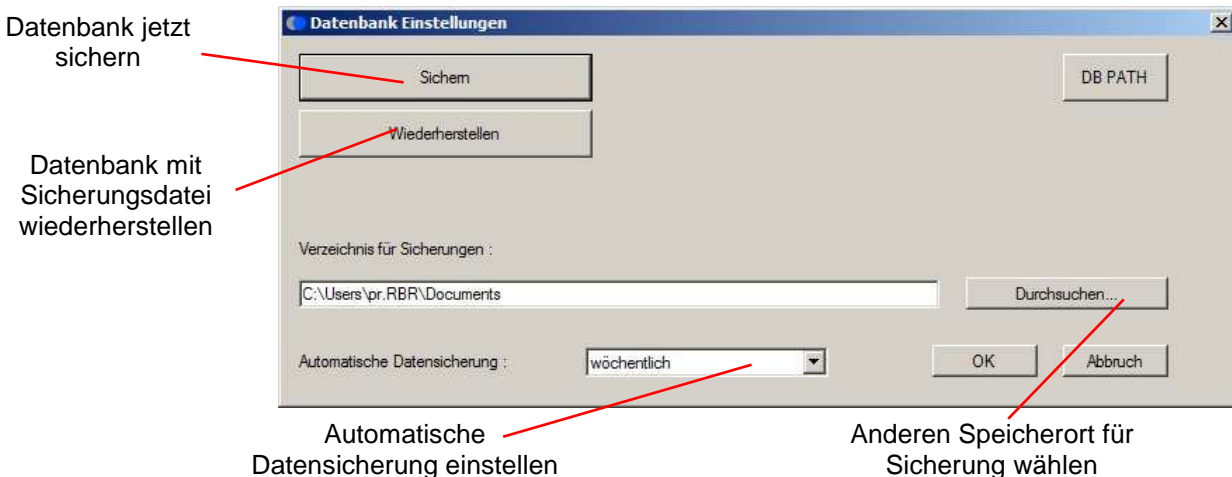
Datenbank jetzt sichern

Datenbank mit Sicherungsdatei wiederherstellen

Datenbank Einstellungen

Sichern

DB PATH

Wiederherstellen

Verzeichnis für Sicherungen :

C:\Users\pr.RBR\Documents

Durchsuchen...

Automatische Datensicherung :

wöchentlich

OK

Abbruch

Automatische Datensicherung einstellen

Anderen Speicherort für Sicherung wählen